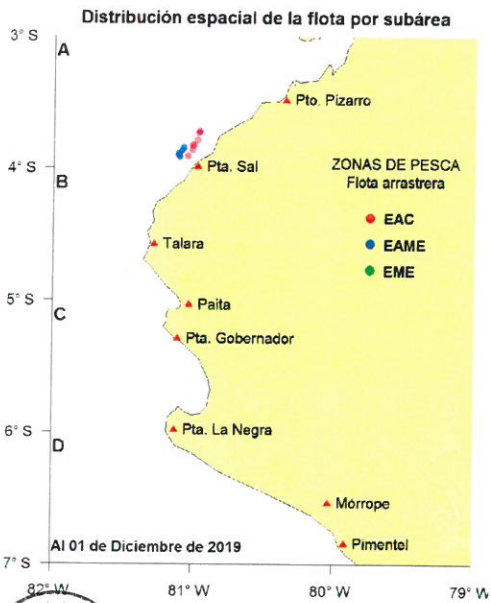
Distribución espacial de la flota por subárea

3° S
4° S
5° S
6° S
7° S

A
B
C
D

Pto. Pizarro
Pta. Sal
Talara
Paita
Pta. Gobernador
Pta. La Negra
Mórrope
Pimentel

ZONAS DE PESCA
Flota arrastrera
EAC
EAME
EME

Al 01 de Diciembre de 2019

82° W
81° W
80° W
79° W